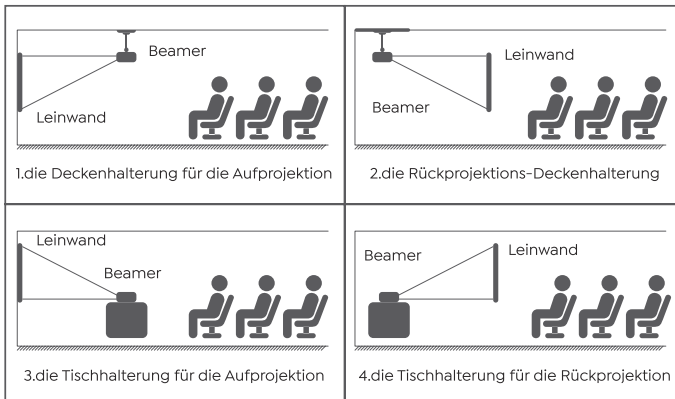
Beamer

Leinwand

1.die Deckenhalterung für die Aufprojektion

Leinwand

Beamer

2.die Rückprojektions-Deckenhalterung

Leinwand

Beamer

3.die Tischhalterung für die Aufprojektion

Beamer

Leinwand

4.die Tischhalterung für die Rückprojektion